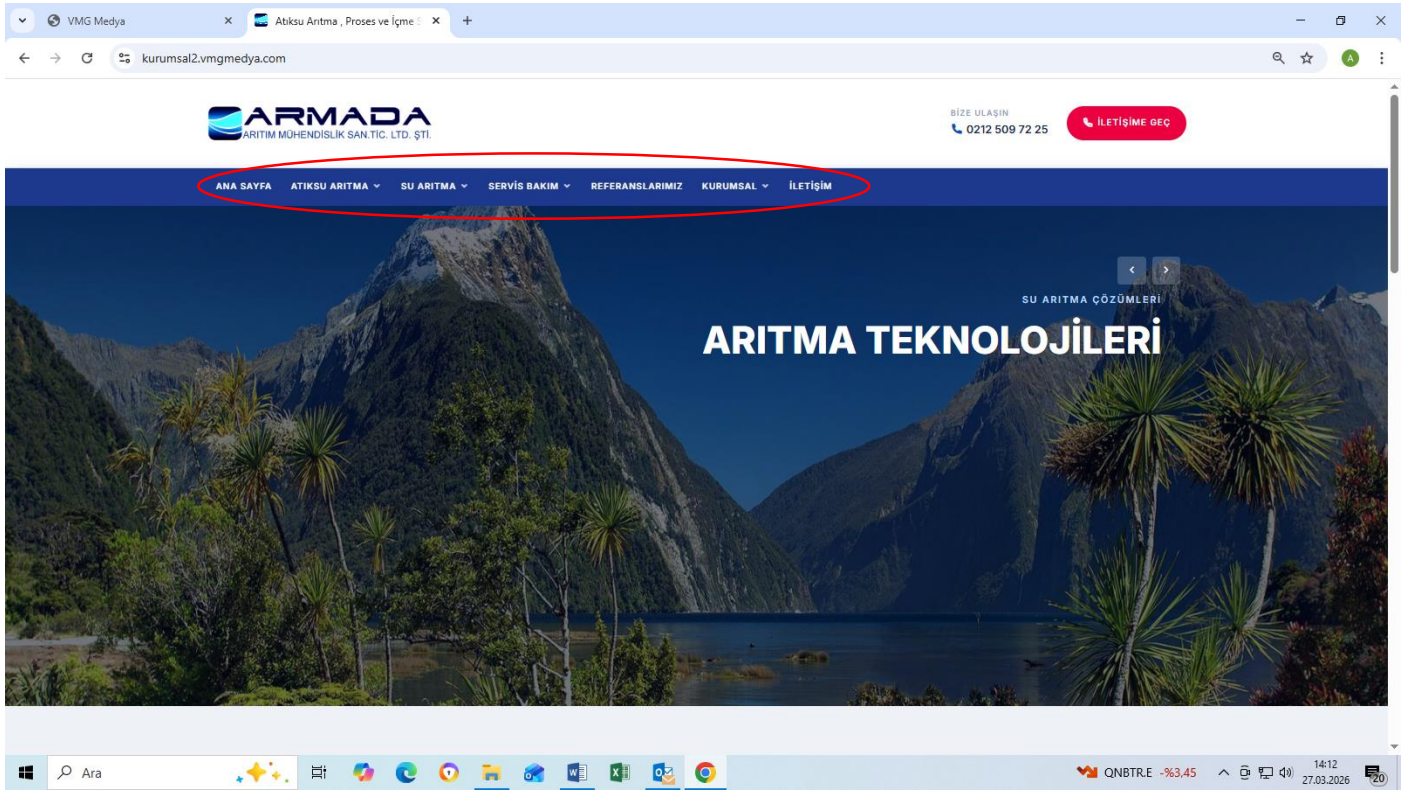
VMG Medya

Atıksu Arıtma , Proses ve İçme S

kurumsal2.vmgmedya.com

ARMADA
ARITIM MÜHENDİSLİK SAN.TİC. LTD. ŞTİ.

BİZE ULAŞIN
0212 509 72 25

İLETİŞİME GEÇ

ANA SAYFA ATIKSU ARITMA SU ARITMA SERVİS BAKIM REFERANSLARIMIZ KURUMSAL İLETİŞİM

SU ARITMA ÇÖZÜMLERİ

ARITMA TEKNOLOJİLERİ

Ara

QNBTR.E -%3,45

14:12
27.03.2026

20